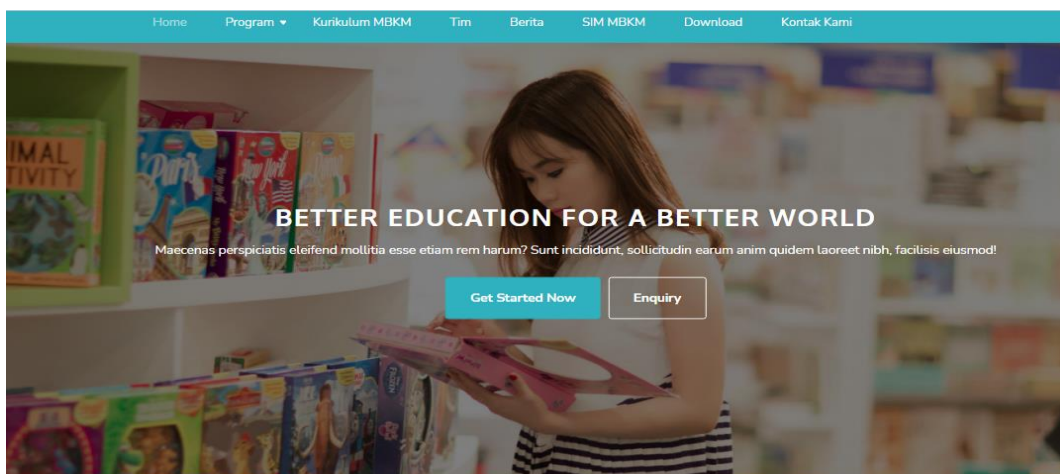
Home Program Kurikulum MBKM Tim Berita SIM MBKM Download Kontak Kami

IMAL
TIVITY

Paris

New York

BETTER EDUCATION FOR A BETTER WORLD

Maecenas perspiciatis eleifend mollitia esse etiam rem harum? Sunt incididunt, sollicitudin earum anim quidem laoreet nibh, facilisis eiusmod!

Get Started Now

Enquiry